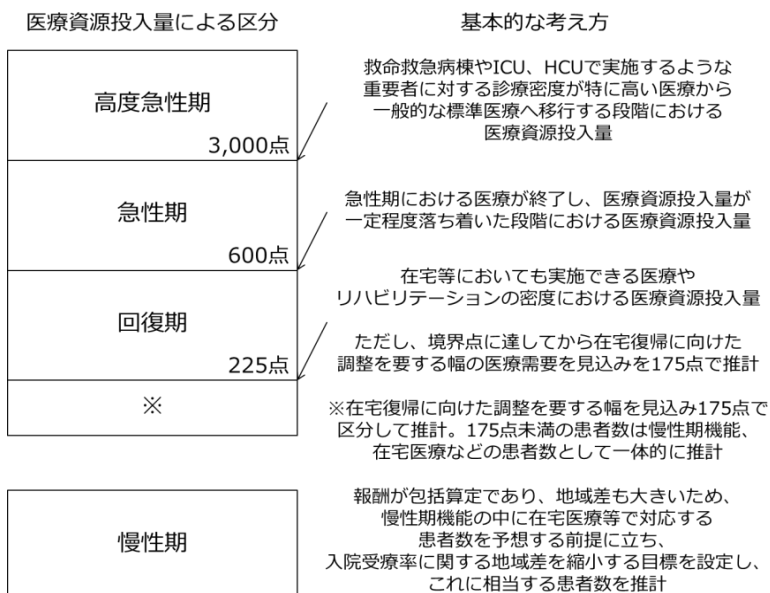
医療資源投入量による区分

基本的な考え方

高度急性期

3,000点

救命救急病棟やICU、HCUで実施するような重要者に対する診療密度が特に高い医療から一般的な標準医療へ移行する段階における医療資源投入量

急性期

600点

急性期における医療が終了し、医療資源投入量が一定程度落ち着いた段階における医療資源投入量

回復期

225点

在宅等においても実施できる医療やリハビリテーションの密度における医療資源投入量

ただし、境界点に達してから在宅復帰に向けた調整を要する幅の医療需要を見込み175点で推計

※

※在宅復帰に向けた調整を要する幅を見込み175点で区分して推計。175点未満の患者数は慢性期機能、在宅医療などの患者数として一体的に推計

慢性期

報酬が包括算定であり、地域差も大きいため、慢性期機能の中に在宅医療等で対応する患者数を予想する前提に立ち、入院受療率に関する地域差を縮小する目標を設定し、これに相当する患者数を推計